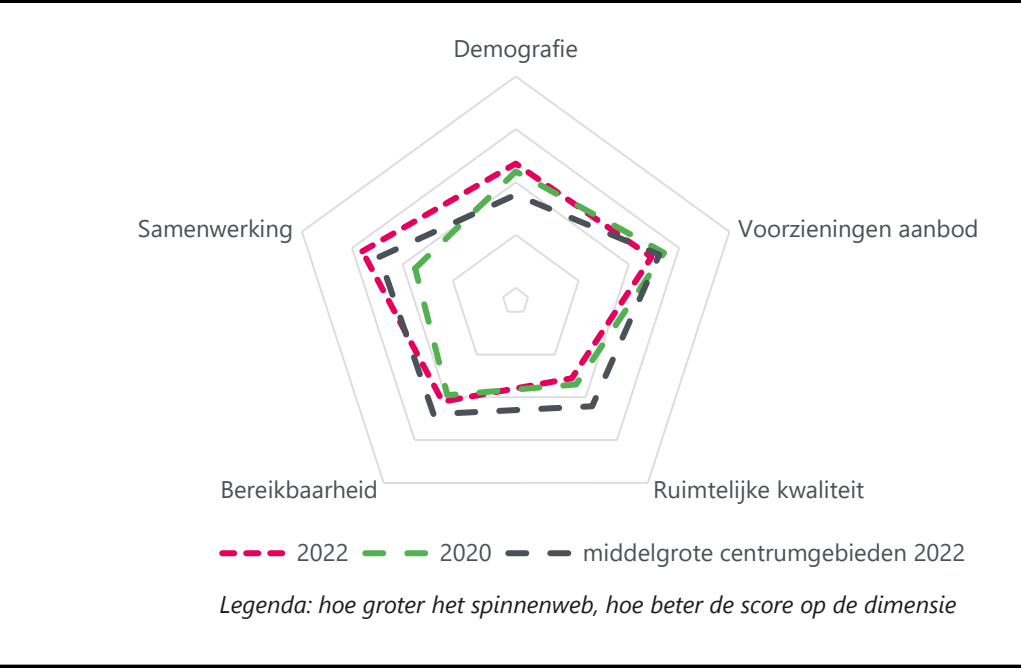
Demografie

Samenwerking

Voorzieningen aanbod

Bereikbaarheid

Ruimtelijke kwaliteit

2022 2020 middelgrote centrumgebieden 2022

Legenda: hoe groter het spinnenweb, hoe beter de score op de dimensie